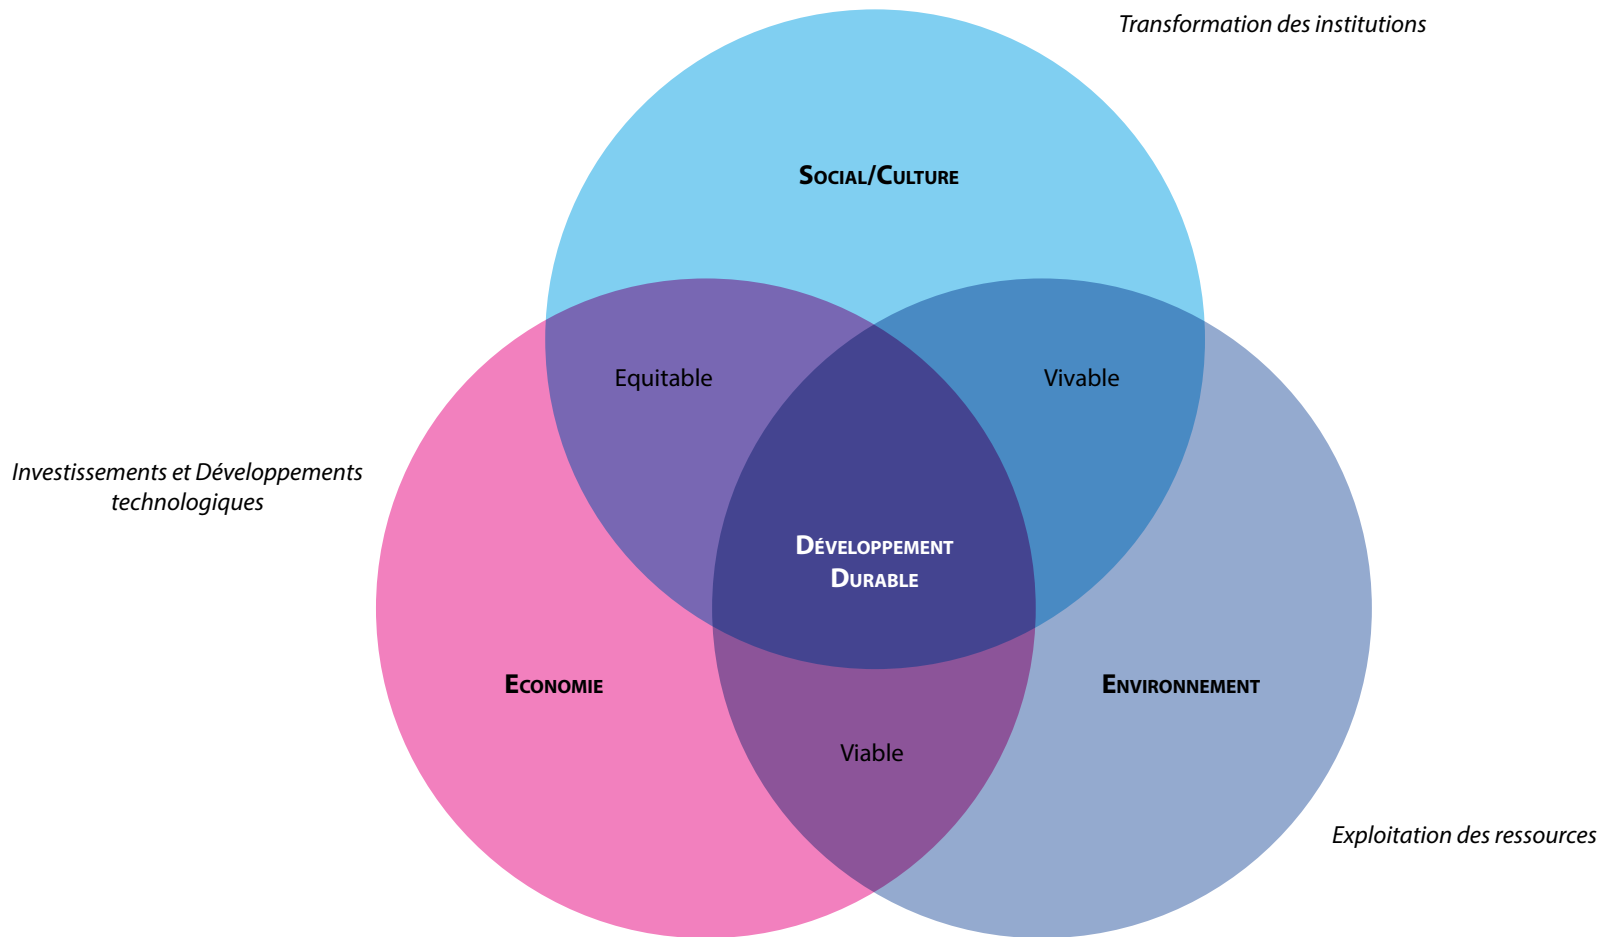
Transformation des institutions

Social/Culture

Investissements et Développements technologiques

Equitable

Vivable

Développement Durable

Economie

Environnement

Viable

Exploitation des ressources